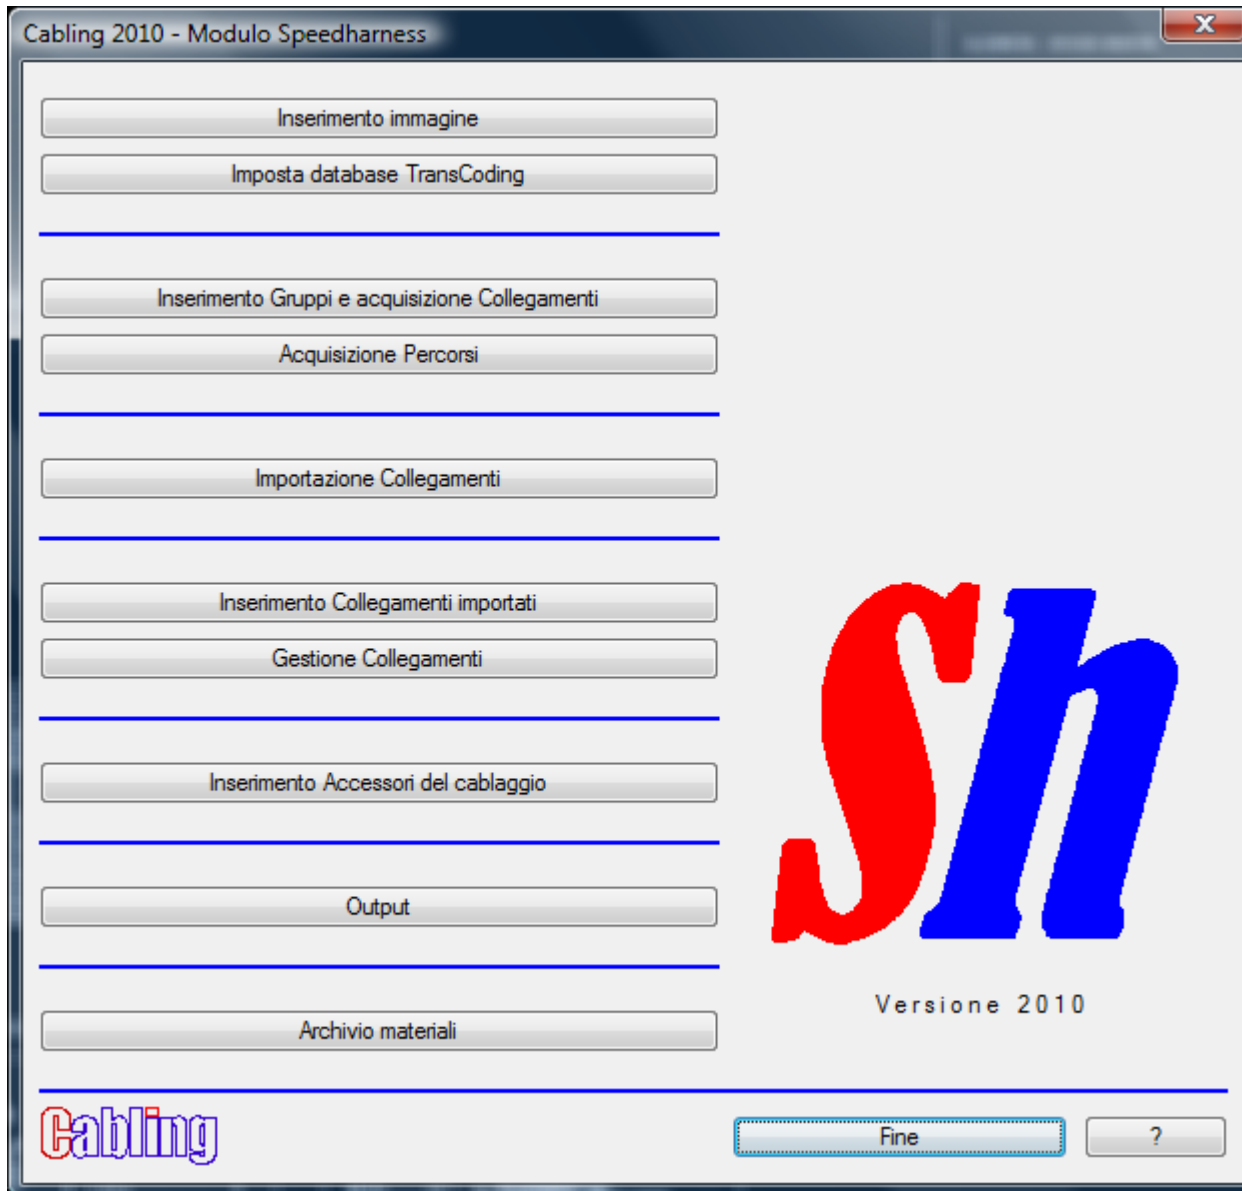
Cabling 2010 - Modulo Speedharness

Inserimento immagine

Imposta database TransCoding

Inserimento Gruppi e acquisizione Collegamenti

Acquisizione Percorsi

Importazione Collegamenti

Inserimento Collegamenti importati

Gestione Collegamenti

Inserimento Accessori del cablaggio

Output

Archivio materiali

Sh

Versione 2010

Cabling

Fine

?